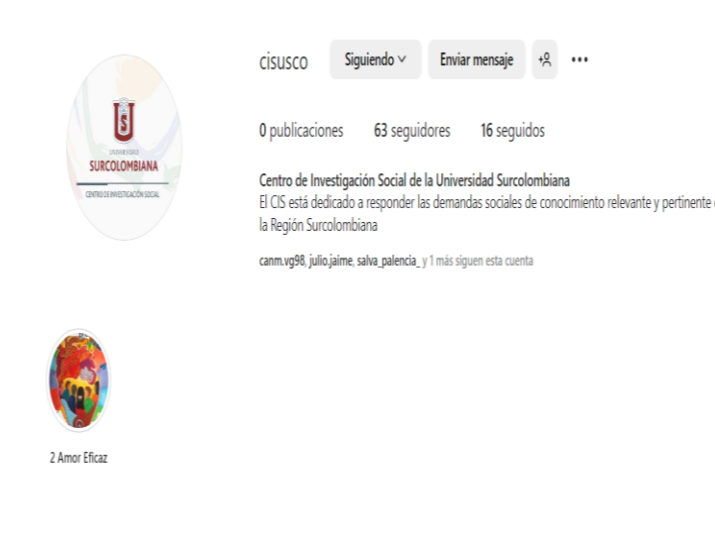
UNIVERSIDAD
SURCOLOMBIANA
CENTRO DE INVESTIGACIÓN SOCIAL

cisusco Siguiendo Enviar mensaje •••

0 publicaciones 63 seguidores 16 seguidos

Centro de Investigación Social de la Universidad Surcolombiana
El CIS está dedicado a responder las demandas sociales de conocimiento relevante y pertinente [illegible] la Región Surcolombiana

canm.vg98, julio.jaime, salva_palencia_ y 1 más siguen esta cuenta

2 Amor Eficaz